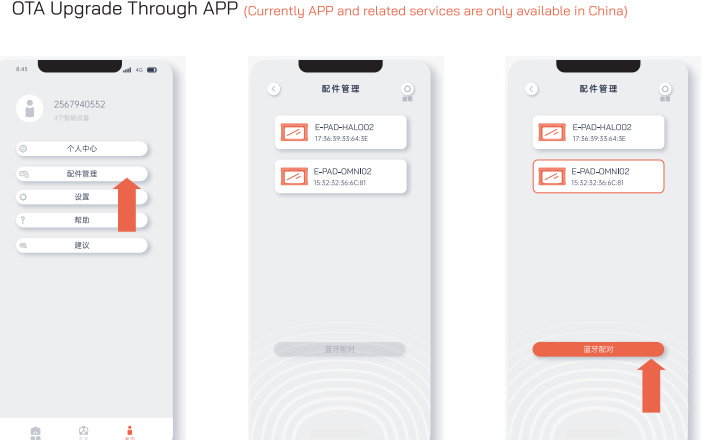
OTA Upgrade Through APP (Currently APP and related services are only available in China)

8:45 4G

2567940552
4个智能设备

个人中心
配件管理
设置
帮助
建议

配件管理

E-PAD-HALO02
17:36:39:53:64:3E

E-PAD-OMNI02
15:52:32:36:6C:81

蓝牙配对

配件管理

E-PAD-HALO02
17:36:39:53:64:3E

E-PAD-OMNI02
15:52:32:36:6C:81

蓝牙配对